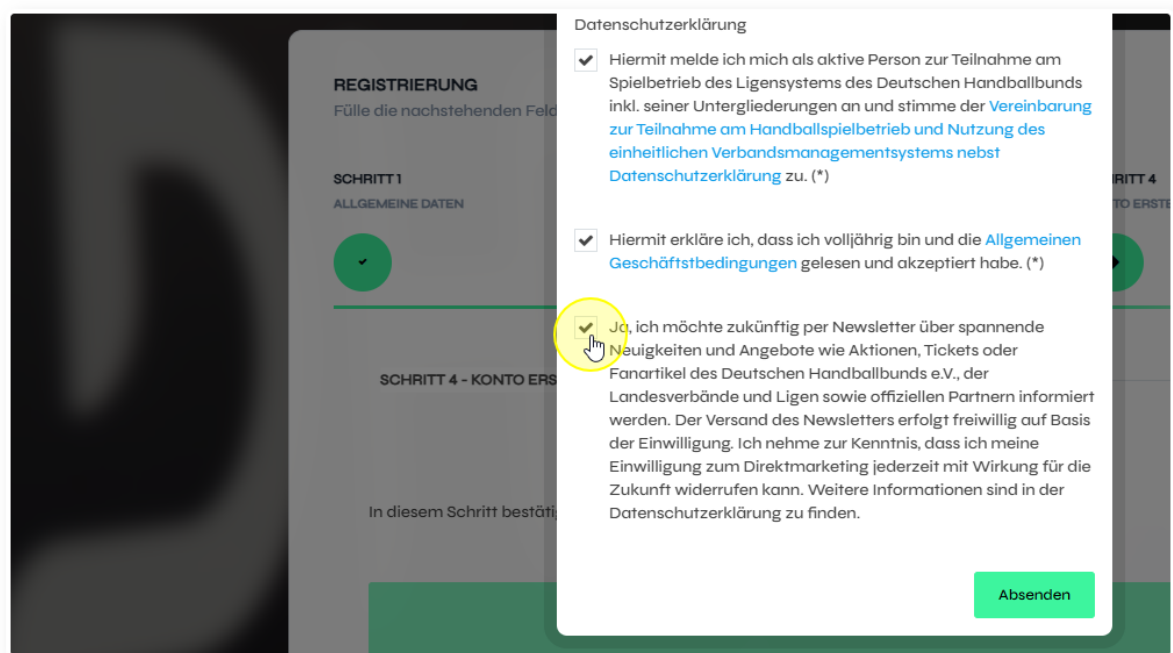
REGISTRIERUNG
Fülle die nachstehenden Feld

SCHRITT 1
ALLGEMEINE DATEN

RITT 4
TO ERSTE

SCHRITT 4 - KONTO ERS

In diesem Schritt bestätig

Datenschutzerklärung

Hiermit melde ich mich als aktive Person zur Teilnahme am Spielbetrieb des Ligensystems des Deutschen Handballbunds inkl. seiner Untergliederungen an und stimme der Vereinbarung zur Teilnahme am Handballspielbetrieb und Nutzung des einheitlichen Verbandsmanagementsystems nebst Datenschutzerklärung zu. (*)

Hiermit erkläre ich, dass ich volljährig bin und die Allgemeinen Geschäftsbedingungen gelesen und akzeptiert habe. (*)

Ja, ich möchte zukünftig per Newsletter über spannende Neuigkeiten und Angebote wie Aktionen, Tickets oder Fanartikel des Deutschen Handballbunds e.V., der Landesverbände und Ligen sowie offiziellen Partnern informiert werden. Der Versand des Newsletters erfolgt freiwillig auf Basis der Einwilligung. Ich nehme zur Kenntnis, dass ich meine Einwilligung zum Direktmarketing jederzeit mit Wirkung für die Zukunft widerrufen kann. Weitere Informationen sind in der Datenschutzerklärung zu finden.

Absenden